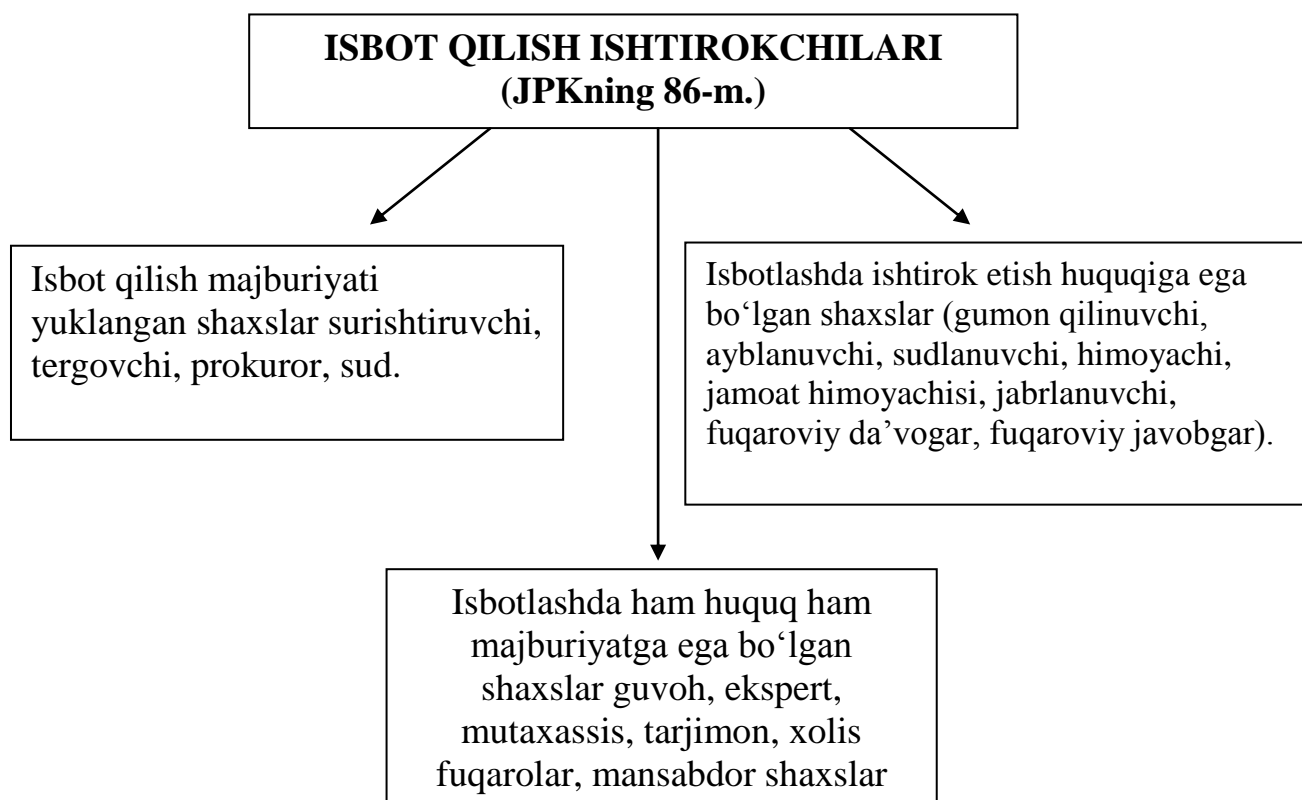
ISBOT QILISH ISHTIROKCHILARI
(JPKning 86-m.)

Isbot qilish majburiyati yuklangan shaxslar surishtiruvchi, tergovchi, prokuror, sud.

Isbotlashda ishtirok etish huquqiga ega bo‘lgan shaxslar (gumon qilinuvchi, ayblanuvchi, sudlanuvchi, himoyachi, jamoat himoyachisi, jabrlanuvchi, fuqaroviy da’vogar, fuqaroviy javobgar).

Isbotlashda ham huquq ham majburiyatga ega bo‘lgan shaxslar guvoh, ekspert, mutaxassis, tarjimon, xolis fuqarolar, mansabdor shaxslar